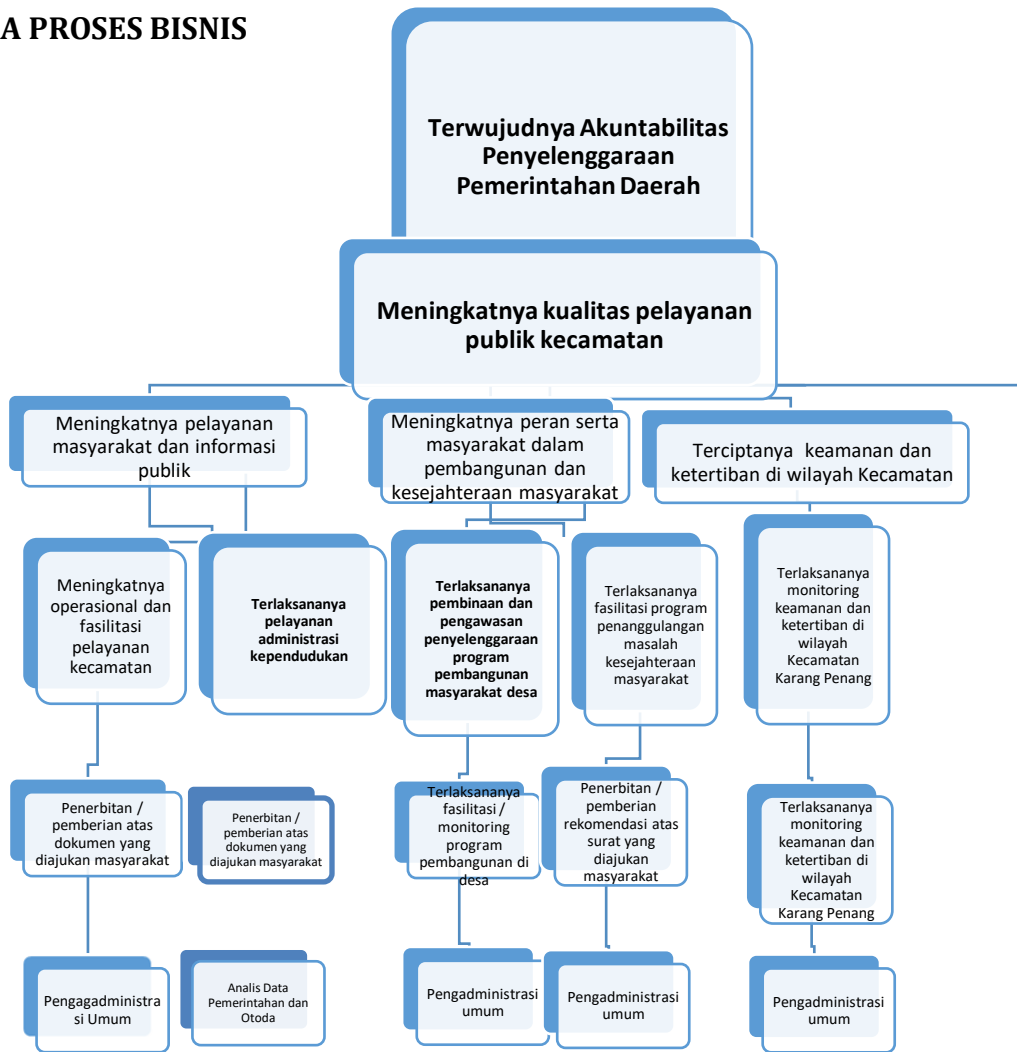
A PROSES BISNIS

Terwujudnya Akuntabilitas Penyelenggaraan Pemerintahan Daerah

Meningkatnya kualitas pelayanan publik kecamatan

Meningkatnya pelayanan masyarakat dan informasi publik

Meningkatnya peran serta masyarakat dalam pembangunan dan kesejahteraan masyarakat

Terciptanya keamanan dan ketertiban di wilayah Kecamatan

Meningkatnya operasional dan fasilitasi pelayanan kecamatan

Terlaksananya pelayanan administrasi kependudukan

Terlaksananya pembinaan dan pengawasan penyelenggaraan program pembangunan masyarakat desa

Terlaksananya fasilitasi program penanggulangan masalah kesejahteraan masyarakat

Terlaksananya monitoring keamanan dan ketertiban di wilayah Kecamatan Karang Penang

Penerbitan / pemberian atas dokumen yang diajukan masyarakat

Penerbitan / pemberian atas dokumen yang diajukan masyarakat

Terlaksananya fasilitasi / monitoring program pembangunan di desa

Penerbitan / pemberian rekomendasi atas surat yang diajukan masyarakat

Terlaksananya monitoring keamanan dan ketertiban di wilayah Kecamatan Karang Penang

Pengagadministrasi Umum

Analis Data Pemerintahan dan Otoda

Pengadministrasi umum

Pengadministrasi umum

Pengadministrasi umum